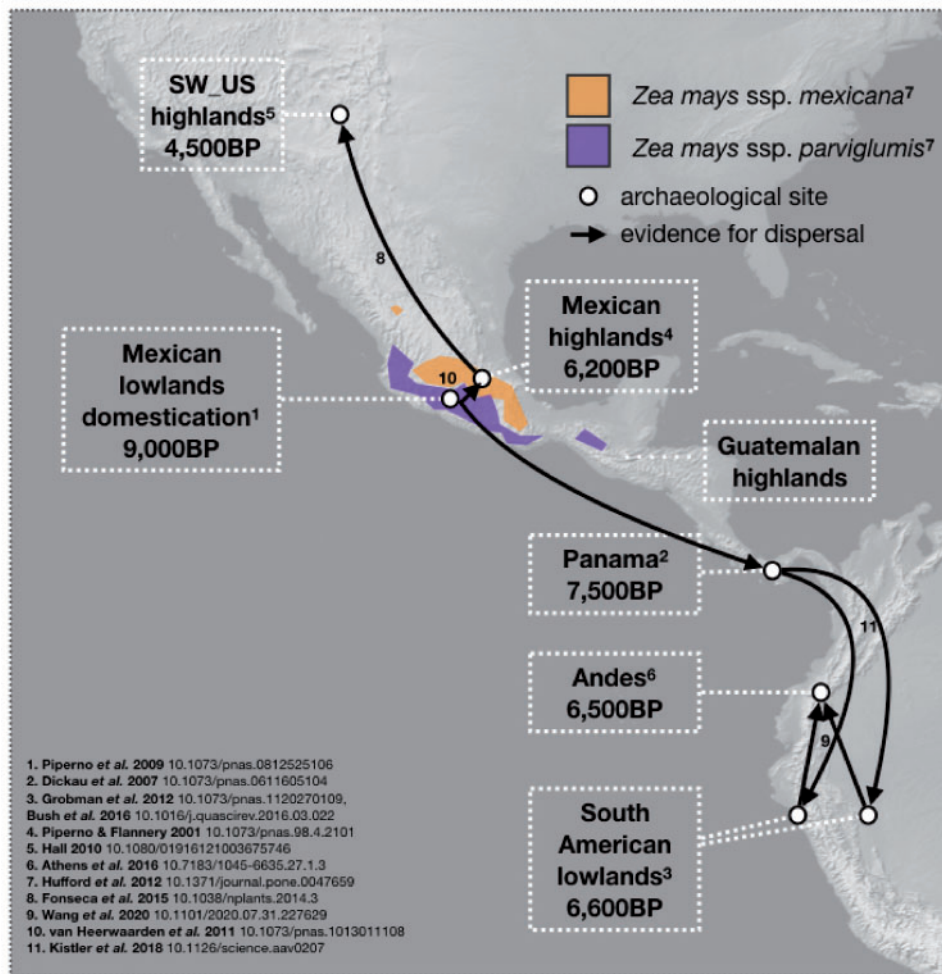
SW_US highlands$^5$ 4,500BP

Zea mays ssp. mexicana$^7$

Zea mays ssp. parviglumis$^7$

archaeological site

evidence for dispersal

8

Mexican highlands$^4$ 6,200BP

Mexican lowlands domestication$^1$ 9,000BP

10

Guatemalan highlands

Panama$^2$ 7,500BP

11

Andes$^6$ 6,500BP

9

South American lowlands$^3$ 6,600BP

1. Piperno et al. 2009 10.1073/pnas.0812525106
2. Dickau et al. 2007 10.1073/pnas.0611605104
3. Grobman et al. 2012 10.1073/pnas.1120270109, Bush et al. 2016 10.1016/j.quascirev.2016.03.022
4. Piperno & Flannery 2001 10.1073/pnas.98.4.2101
5. Hall 2010 10.1080/01916121003675746
6. Athens et al. 2016 10.7183/1045-6635.27.1.3
7. Hufford et al. 2012 10.1371/journal.pone.0047659
8. Fonseca et al. 2015 10.1038/nplants.2014.3
9. Wang et al. 2020 10.1101/2020.07.31.227629
10. van Heerwaarden et al. 2011 10.1073/pnas.1013011108
11. Kistler et al. 2018 10.1126/science.aav0207